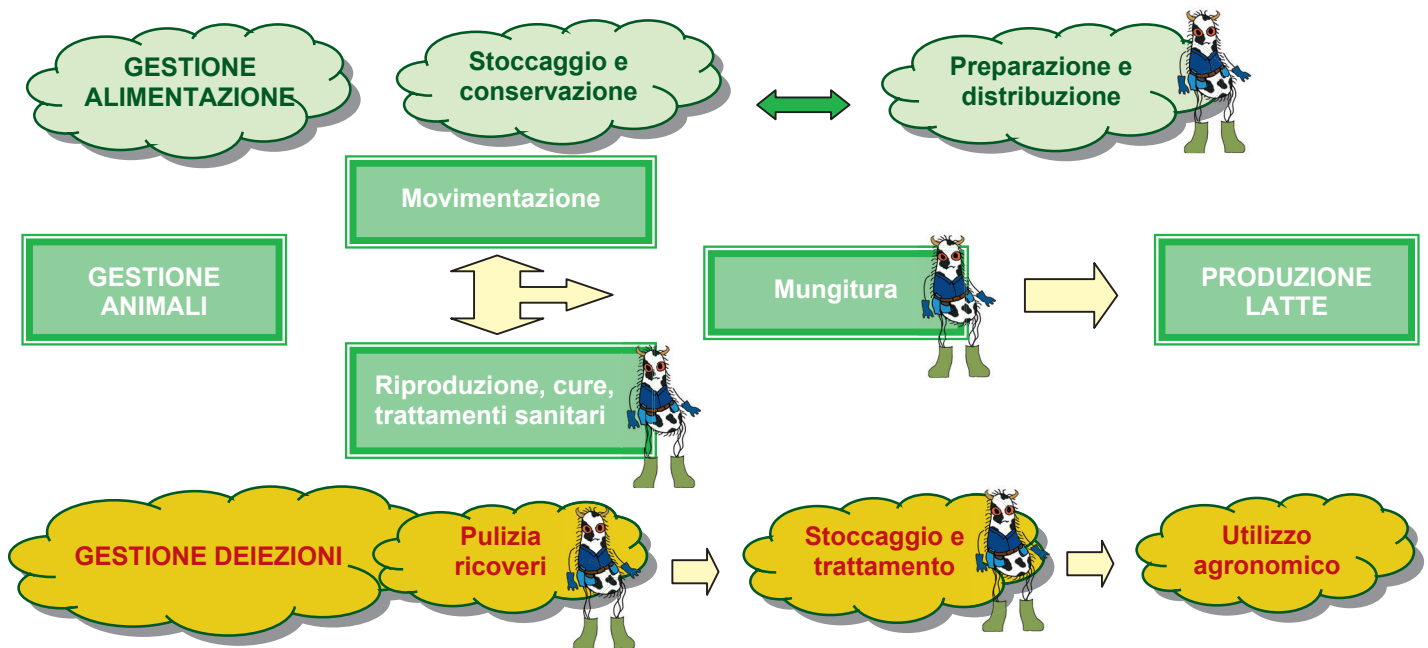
GESTIONE ALIMENTAZIONE

Stoccaggio e conservazione

Preparazione e distribuzione

Movimentazione

GESTIONE ANIMALI

Mungitura

PRODUZIONE LATTE

Riproduzione, cure, trattamenti sanitari

GESTIONE DEIEZIONI

Pulizia ricoveri

Stoccaggio e trattamento

Utilizzo agronomico